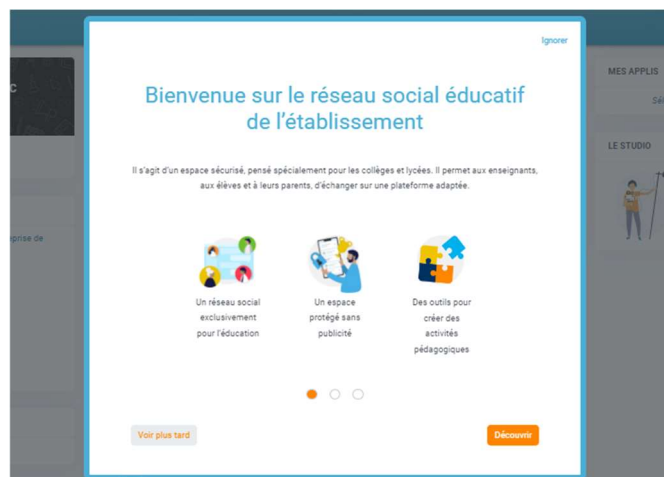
Ignorer

Bienvenue sur le réseau social éducatif de l'établissement

Il s'agit d'un espace sécurisé, pensé spécialement pour les collèges et lycées. Il permet aux enseignants, aux élèves et à leurs parents, d'échanger sur une plateforme adaptée.

Un réseau social exclusivement pour l'éducation

Un espace protégé sans publicité

Des outils pour créer des activités pédagogiques

Voir plus tard

Découvrir

MES APPLIS

Sé

LE STUDIO

c

prise de